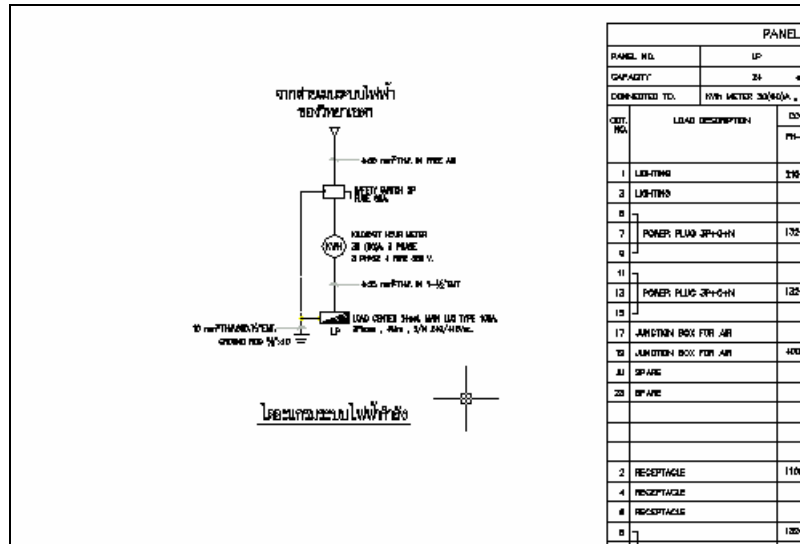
จากสายแรงระบบไฟฟ้า
ของวิศวกรรมเขต

4-50 mm²THW. IN FREE AIR

SAFETY SWITCH 3P
FUSE 60A.

KILOWATT HOUR METER
30 (90)A 3 PHASE
3 PHASE 4 WIRE 380 V.

4-35 mm²THW. IN 1-1/2"IMT

LOAD CENTER 3Ø4W. MAIN LUG TYPE 100A.
3Pole , 4Wire , 3/N 240/416Vac.

10 mm²THW/GRD/IMT.
GROUND ROD 5/8"x10'

LP

ไดอะแกรมระบบไฟฟ้ากำลัง

PANEL

| PANEL NO. | LP | |
|---|---|---|
| CAPACITY | 3Ø | 4 |
| CONNECTED TO. | KWh METER 30(90)A. | |

| CKT. NO. | LOAD DESCRIPTION | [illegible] |
|---|---|---|
| | | PH-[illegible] |
| 1 | LIGHTING | 210 |
| 3 | LIGHTING | |
| 5 | | |
| 7 | POWER PLUG 3P+G+N | 133 |
| 9 | | |
| 11 | | |
| 13 | POWER PLUG 3P+G+N | 133 |
| 15 | | |
| 17 | JUNCTION BOX FOR AIR | |
| 19 | JUNCTION BOX FOR AIR | 400 |
| 21 | SPARE | |
| 23 | SPARE | |
| | | |
| | | |
| | | |
| 2 | RECEPTACLE | 1100 |
| 4 | RECEPTACLE | |
| 6 | RECEPTACLE | |
| 8 | | 133 |